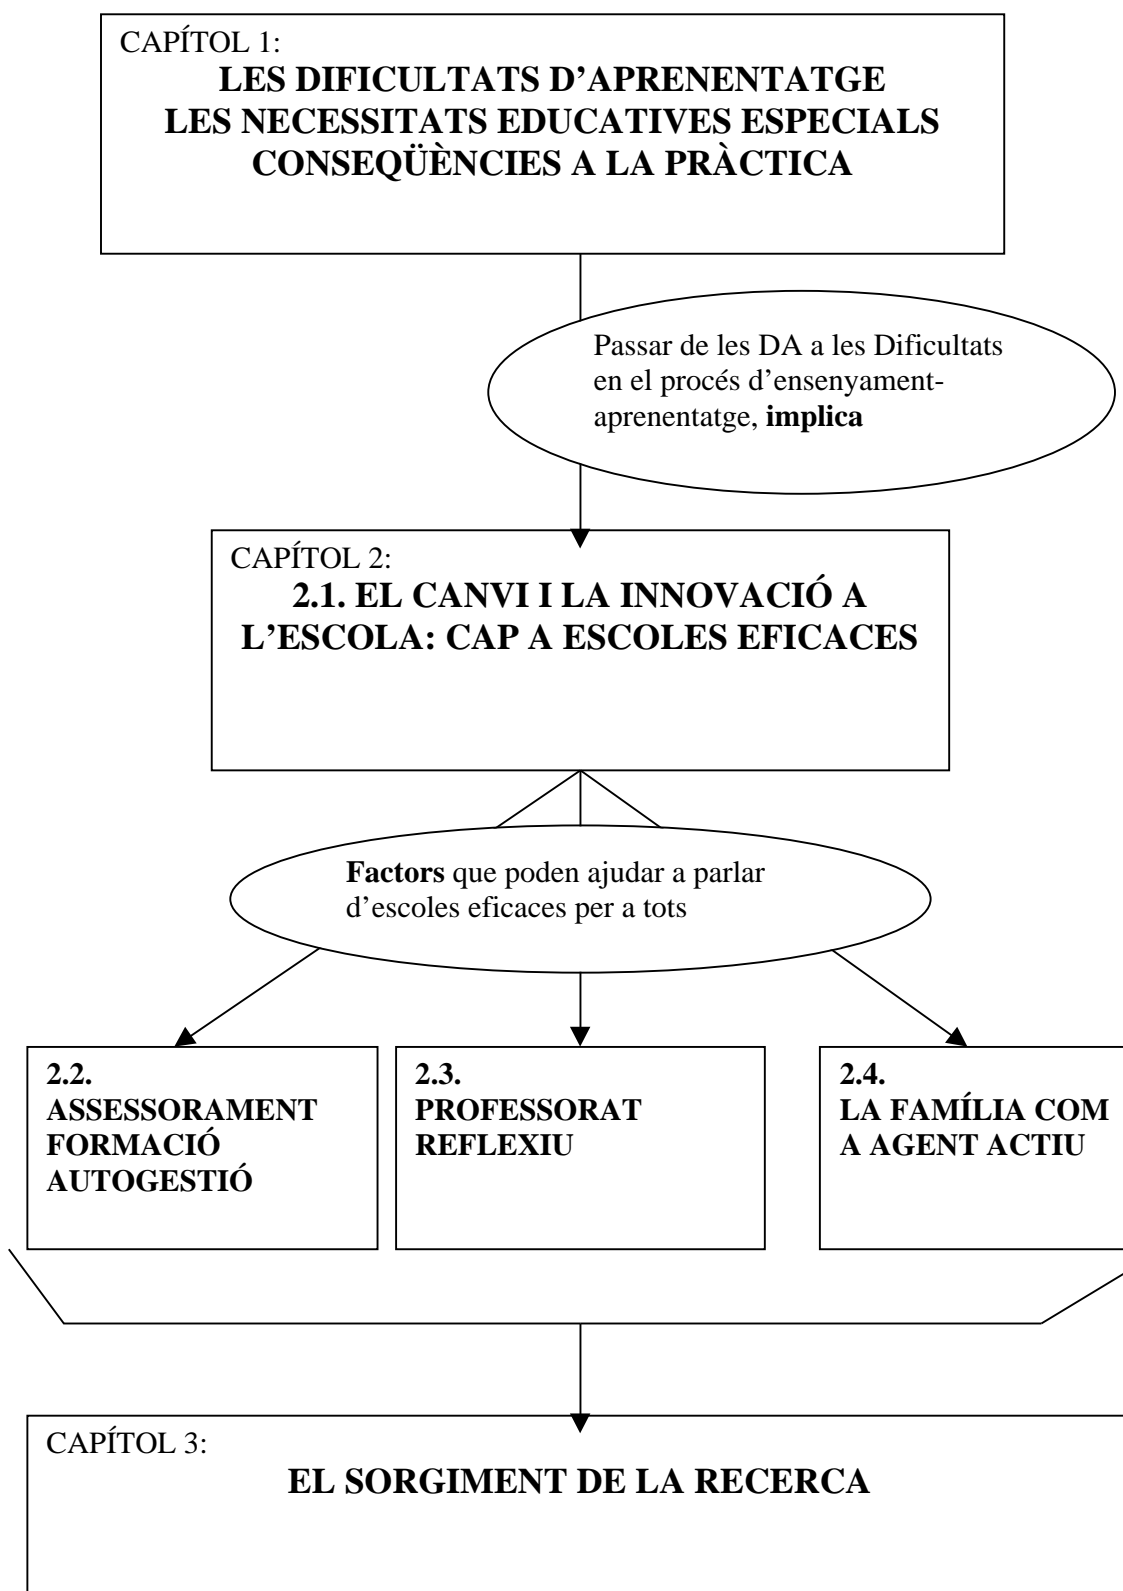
CAPÍTOL 1:
**LES DIFICULTATS D'APRENENTATGE
LES NECESSITATS EDUCATIVES ESPECIALS
CONSEQÜÈNCIES A LA PRÀCTICA**

Passar de les DA a les Dificultats en el procés d'ensenyament-aprenentatge, **implica**

CAPÍTOL 2:
**2.1. EL CANVI I LA INNOVACIÓ A L'ESCOLA: CAP A ESCOLES EFICACES**

**Factors** que poden ajudar a parlar d'escoles eficaces per a tots

**2.2.
ASSESSORAMENT
FORMACIÓ
AUTOGESTIÓ**

**2.3.
PROFESSORAT
REFLEXIU**

**2.4.
LA FAMÍLIA COM A AGENT ACTIU**

CAPÍTOL 3:
**EL SORGIMENT DE LA RECERCA**